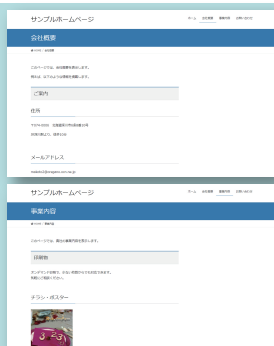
サンプルホームページ

ホーム 会社概要 事業内容 お問い合わせ

会社概要

ホーム / 会社概要

このページでは、会社概要を表示します。

弊社は、以下のような事業を展開します。

ご案内

住所

〒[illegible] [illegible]

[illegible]

メールアドレス

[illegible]

サンプルホームページ

ホーム 会社概要 事業内容 お問い合わせ

事業内容

ホーム / 事業内容

このページでは、弊社の事業内容を表示します。

印刷物

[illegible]

チラシ・ポスター